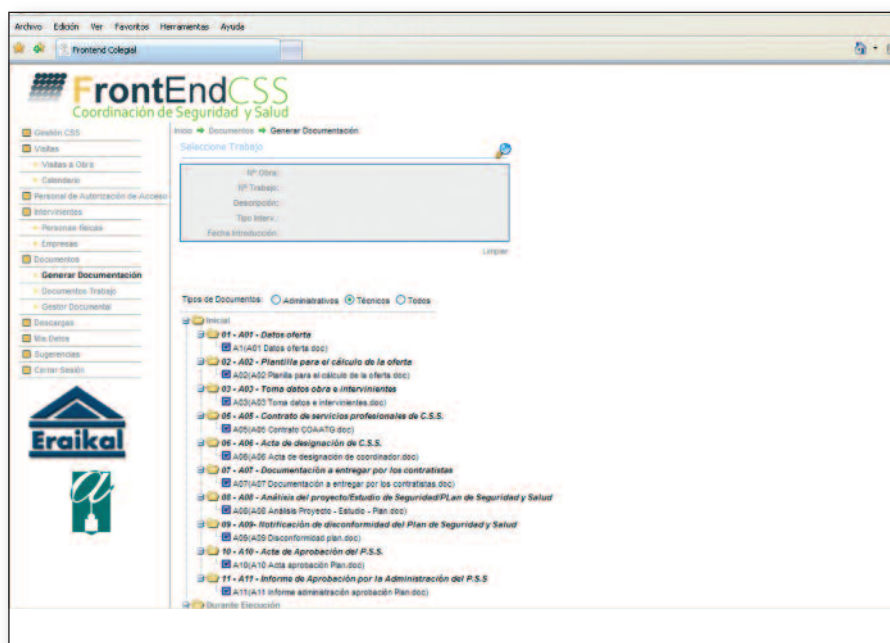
Archivo Edición Ver Favoritos Herramientas Ayuda

Frontend Colegial

FrontEndCSS
Coordinación de Seguridad y Salud

Gestión CSS
Visitas
Visitas a Obra
Calendario
Personal de Autorización de Acceso
Intervinientes
Personas físicas
Empresas
Documentos
Generar Documentación
Documentos Trabajo
Gestor Documental
Descargas
Mis Datos
Sugerencias
Cerrar Sesión

Eraikal

Inicio ➜ Documentos ➜ Generar Documentación

Seleccione Trabajo

Nº Obra:
Nº Trabajo:
Descripción:
Tipo Interv.:
Fecha Introducción:

Limpiar

Tipos de Documentos: Administrativos Técnicos Todos

Inicial
01 - A01 - Datos oferta
A1(A01 Datos oferta.doc)
02 - A02 - Plantilla para el cálculo de la oferta
A02(A02 Planilla para el cálculo de la oferta.doc)
03 - A03 - Toma datos obra e intervinientes
A03(A03 Toma datos e intervinientes.doc)
05 - A05 - Contrato de servicios profesionales de C.S.S.
A05(A05 Contrato COA/ATG.doc)
06 - A06 - Acta de designación de C.S.S.
A06(A06 Acta de designación de coordinador.doc)
07 - A07 - Documentación a entregar por los contratistas
A07(A07 Documentación a entregar por los contratistas.doc)
08 - A08 - Análisis del proyecto/Estudio de Seguridad/PLan de Seguridad y Salud
A08(A08 Análisis Proyecto - Estudio - Plan.doc)
09 - A09 - Notificación de disconformidad del Plan de Seguridad y Salud
A09(A09 Disconformidad plan.doc)
10 - A10 - Acta de Aprobación del P.S.S.
A10(A10 Acta aprobación Plan.doc)
11 - A11 - Informe de Aprobación por la Administración del P.S.S
A11(A11 Informe administración aprobación Plan.doc)
Durante Ejecución